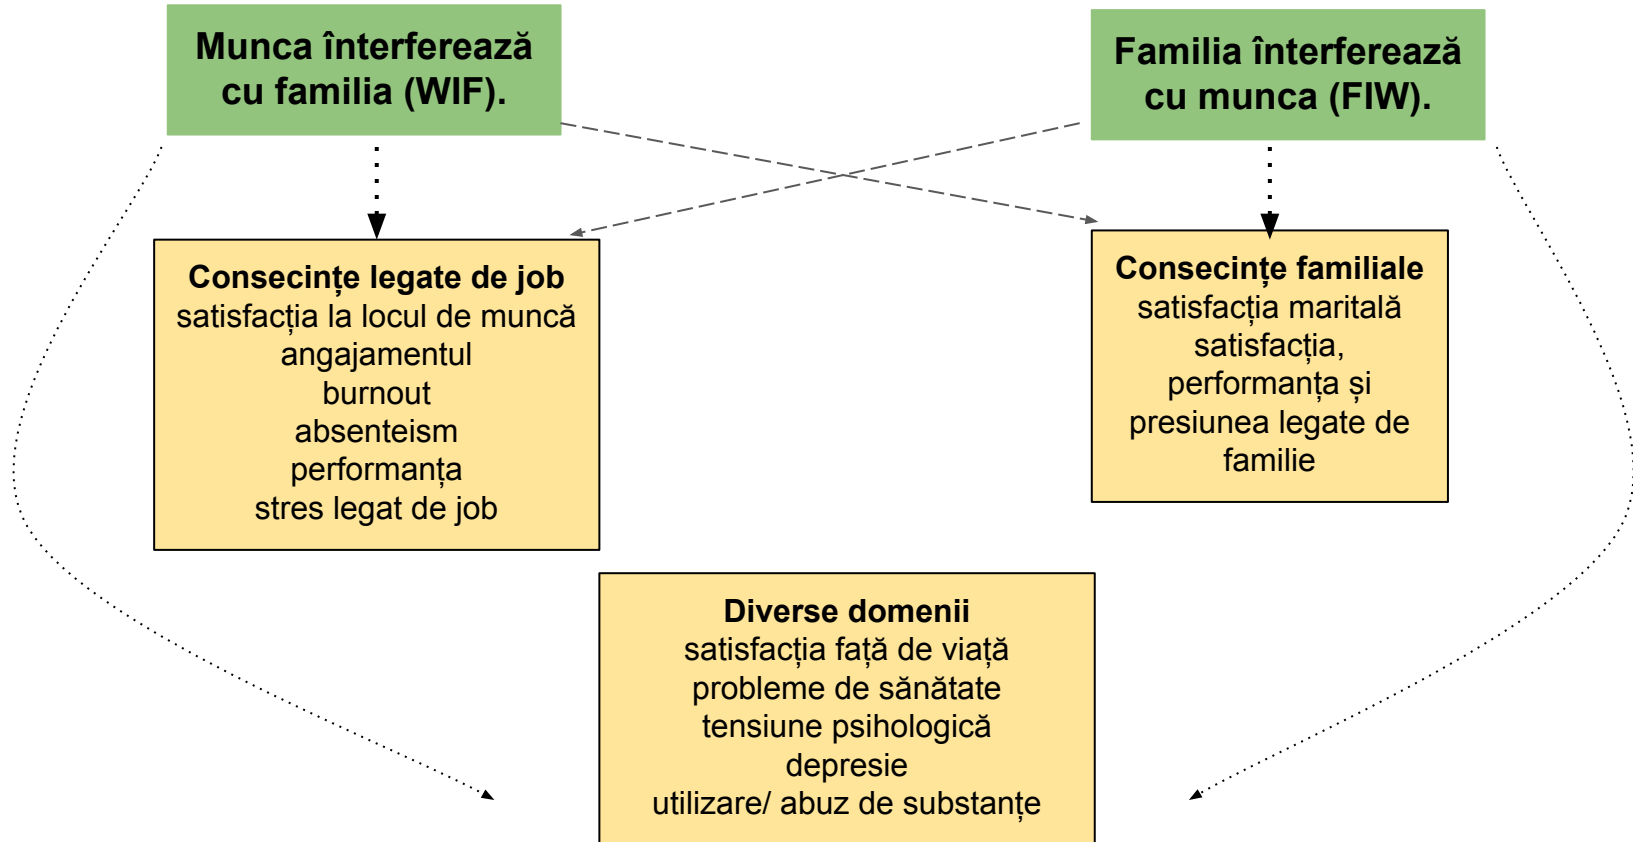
Munca interferează cu familia (WIF).

Familia interferează cu munca (FIW).

Consecințe legate de job
satisfacția la locul de muncă
angajamentul
burnout
absenteism
performanța
stres legat de job

Consecințe familiale
satisfacția maritală
satisfacția, performanța și presiunea legate de familie

Diverse domenii
satisfacția față de viață
probleme de sănătate
tensiune psihologică
depresie
utilizare/ abuz de substanțe